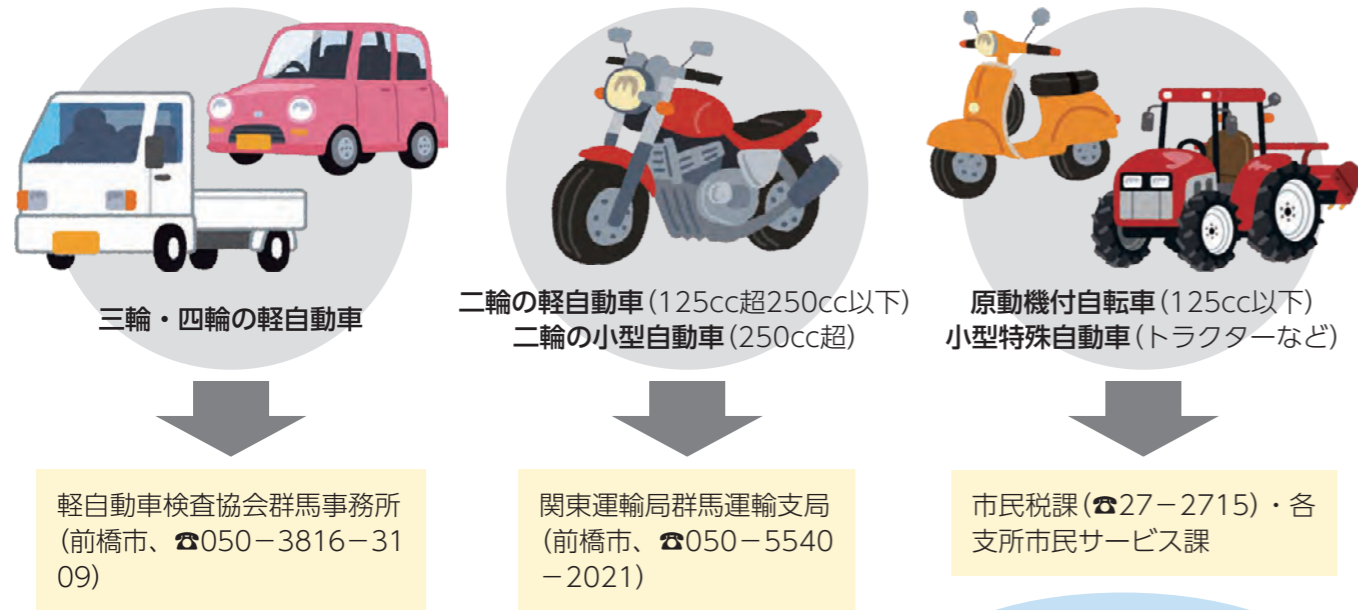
三輪・四輪の軽自動車

二輪の軽自動車（125cc超250cc以下）
二輪の小型自動車（250cc超）

原動機付自転車（125cc以下）
小型特殊自動車（トラクターなど）

軽自動車検査協会群馬事務所（前橋市、☎050−3816−3109）

関東運輸局群馬運輸支局（前橋市、☎050−5540−2021）

市民税課（☎27−2715）・各支所市民サービス課